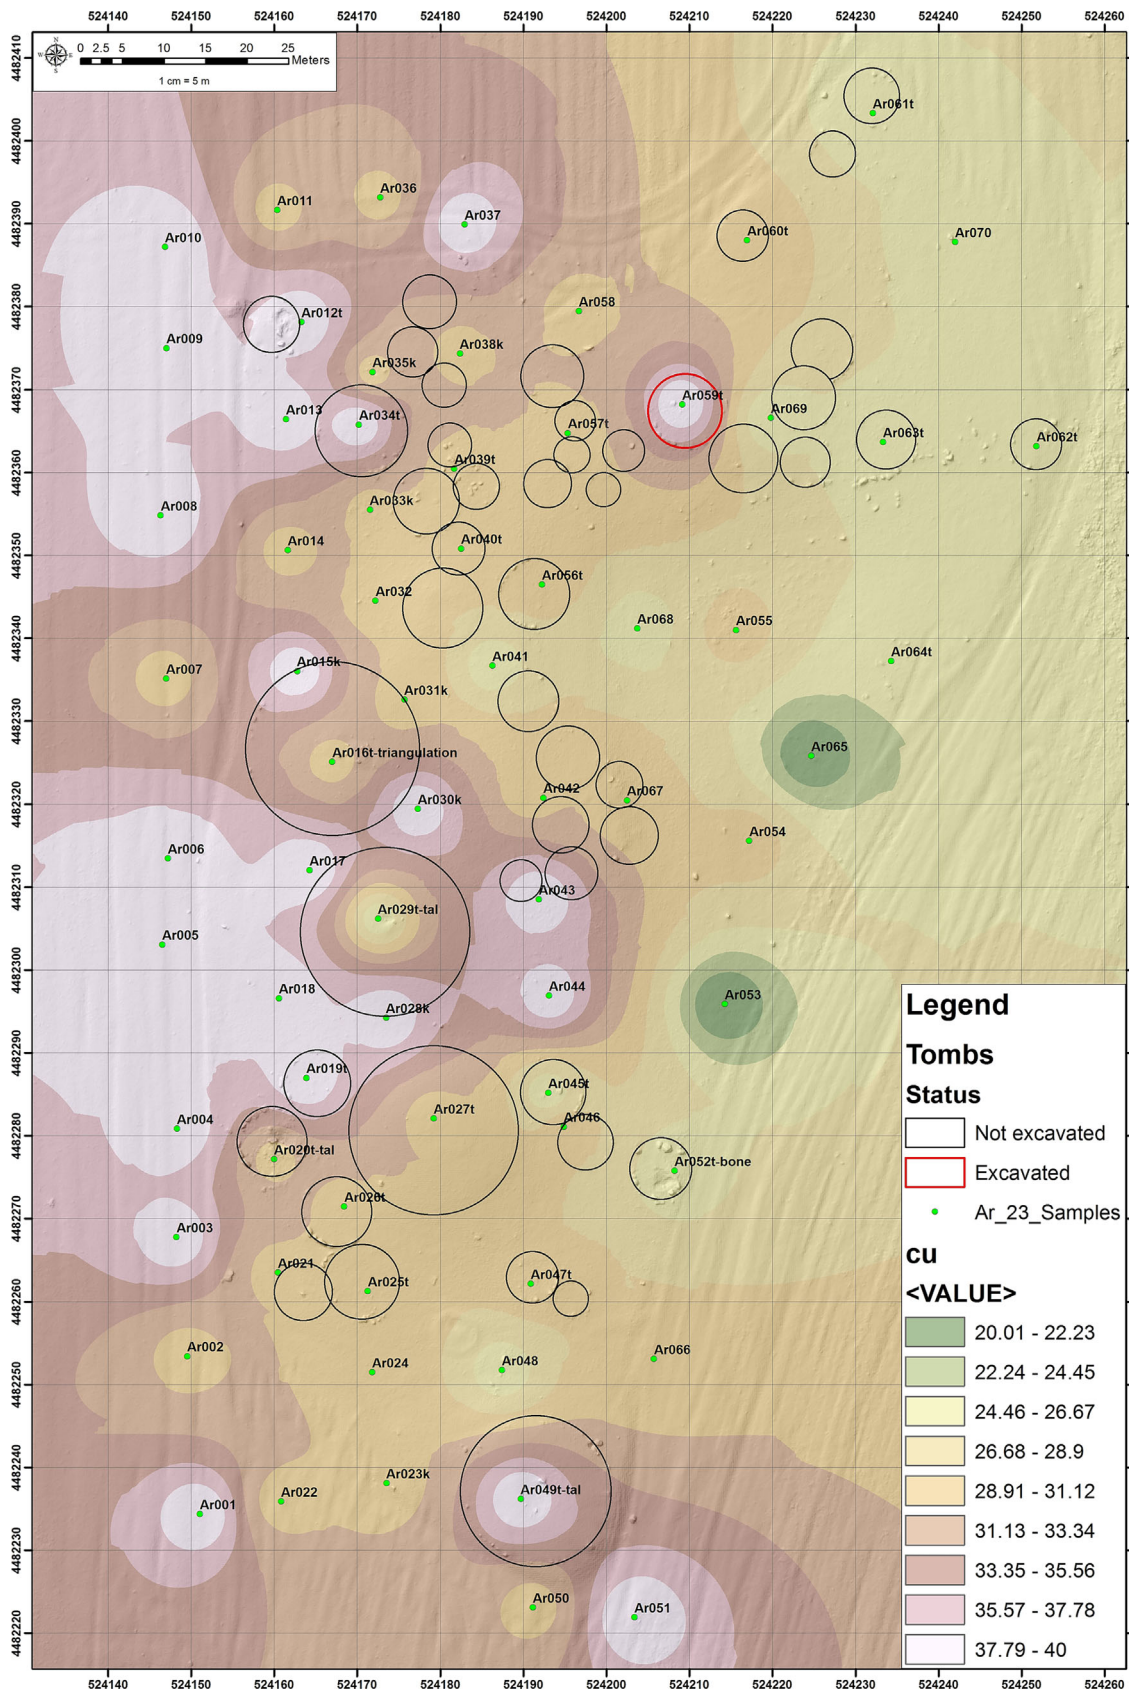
524140 524150 524160 524170 524180 524190 524200 524210 524220 524230 524240 524250 524260

0 2.5 5 10 15 20 25 Meters
1 cm = 5 m

4482410 4482400 4482390 4482380 4482370 4482360 4482350 4482340 4482330 4482320 4482310 4482300 4482290 4482280 4482270 4482260 4482250 4482240 4482230 4482220

Ar061t
Ar011
Ar036
Ar037
Ar010
Ar060t
Ar070
Ar058
Ar012t
Ar009
Ar038k
Ar035k
Ar059t
Ar013
Ar034t
Ar069
Ar057t
Ar063t
Ar062t
Ar039t
Ar008
Ar033k
Ar014
Ar040t
Ar056t
Ar032
Ar068
Ar055
Ar007
Ar015k
Ar041
Ar064t
Ar031k
Ar065
Ar016t-triangulation
Ar042
Ar067
Ar030k
Ar054
Ar006
Ar017
Ar043
Ar029t-tal
Ar005
Ar044
Ar018
Ar053
Ar028k
Ar019t
Ar045t
Ar004
Ar027t
Ar046
Ar020t-tal
Ar052t-bone
Ar026t
Ar003
Ar021
Ar047t
Ar025t
Ar002
Ar066
Ar024
Ar048
Ar023k
Ar022
Ar049t-tal
Ar001
Ar050
Ar051

Legend
Tombs
Status
Not excavated
Excavated
Ar_23_Samples
cu
<VALUE>
20.01 - 22.23
22.24 - 24.45
24.46 - 26.67
26.68 - 28.9
28.91 - 31.12
31.13 - 33.34
33.35 - 35.56
35.57 - 37.78
37.79 - 40

524140 524150 524160 524170 524180 524190 524200 524210 524220 524230 524240 524250 524260